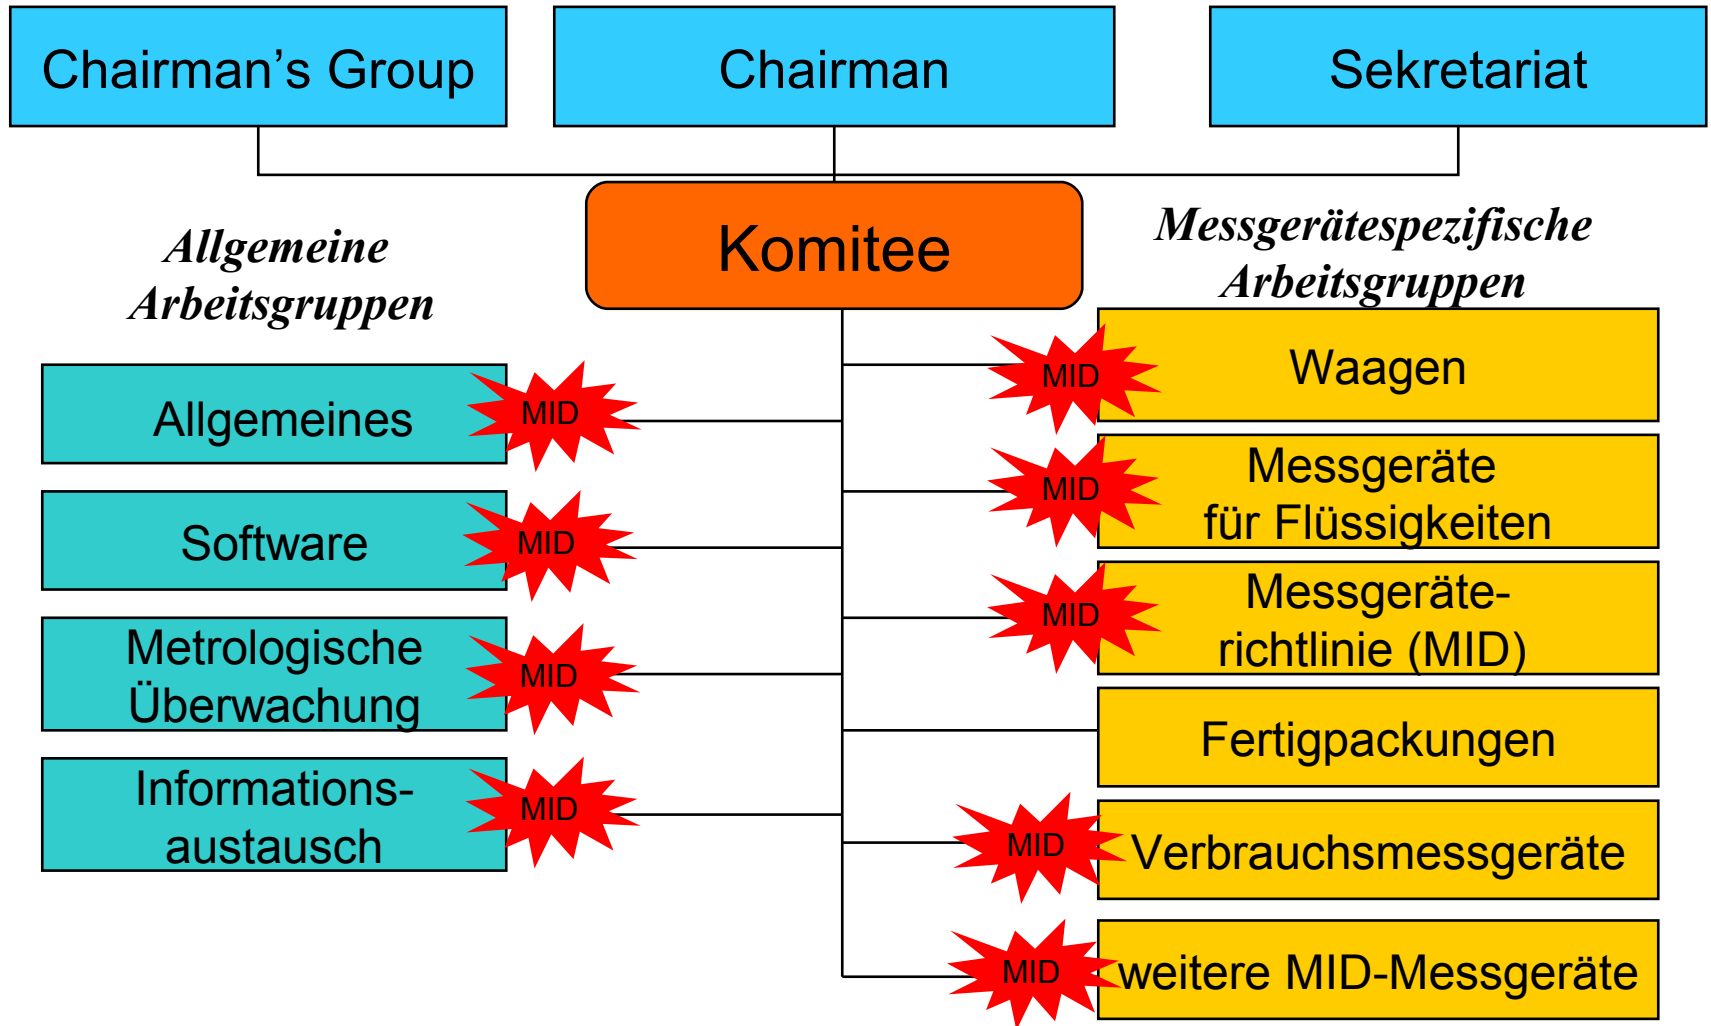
Chairman's Group

Chairman

Sekretariat

Komitee

Allgemeine Arbeitsgruppen

Allgemeines

MID

Software

MID

Metrologische Überwachung

MID

Informationsaustausch

MID

Messgerätespezifische Arbeitsgruppen

MID

Waagen

MID

Messgeräte für Flüssigkeiten

MID

Messgeräterichtlinie (MID)

Fertigpackungen

MID

Verbrauchsmessgeräte

MID

weitere MID-Messgeräte